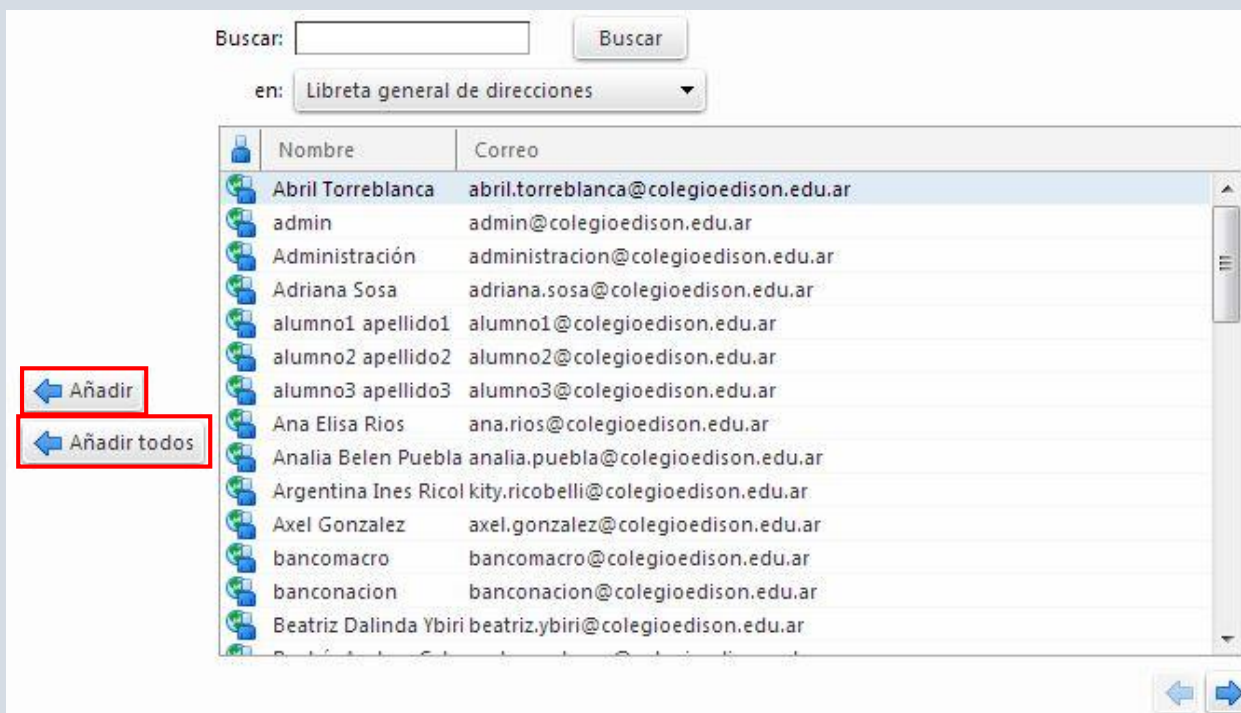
Buscar: Buscar

en: Libreta general de direcciones

| | Nombre | Correo |
|---|---|---|
| | Abril Torreblanca | abril.torreblanca@colegioedison.edu.ar |
| | admin | admin@colegioedison.edu.ar |
| | Administración | administracion@colegioedison.edu.ar |
| | Adriana Sosa | adriana.sosa@colegioedison.edu.ar |
| | alumno1 apellido1 | alumno1@colegioedison.edu.ar |
| | alumno2 apellido2 | alumno2@colegioedison.edu.ar |
| | alumno3 apellido3 | alumno3@colegioedison.edu.ar |
| | Ana Elisa Rios | ana.rios@colegioedison.edu.ar |
| | Analia Belen Puebla | analia.puebla@colegioedison.edu.ar |
| | Argentina Ines Ricol | kity.ricobelli@colegioedison.edu.ar |
| | Axel Gonzalez | axel.gonzalez@colegioedison.edu.ar |
| | bancomacro | bancomacro@colegioedison.edu.ar |
| | banconacion | banconacion@colegioedison.edu.ar |
| | Beatriz Dalinda Ybiri | beatriz.ybiri@colegioedison.edu.ar |
| | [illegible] | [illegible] |

Añadir

Añadir todos